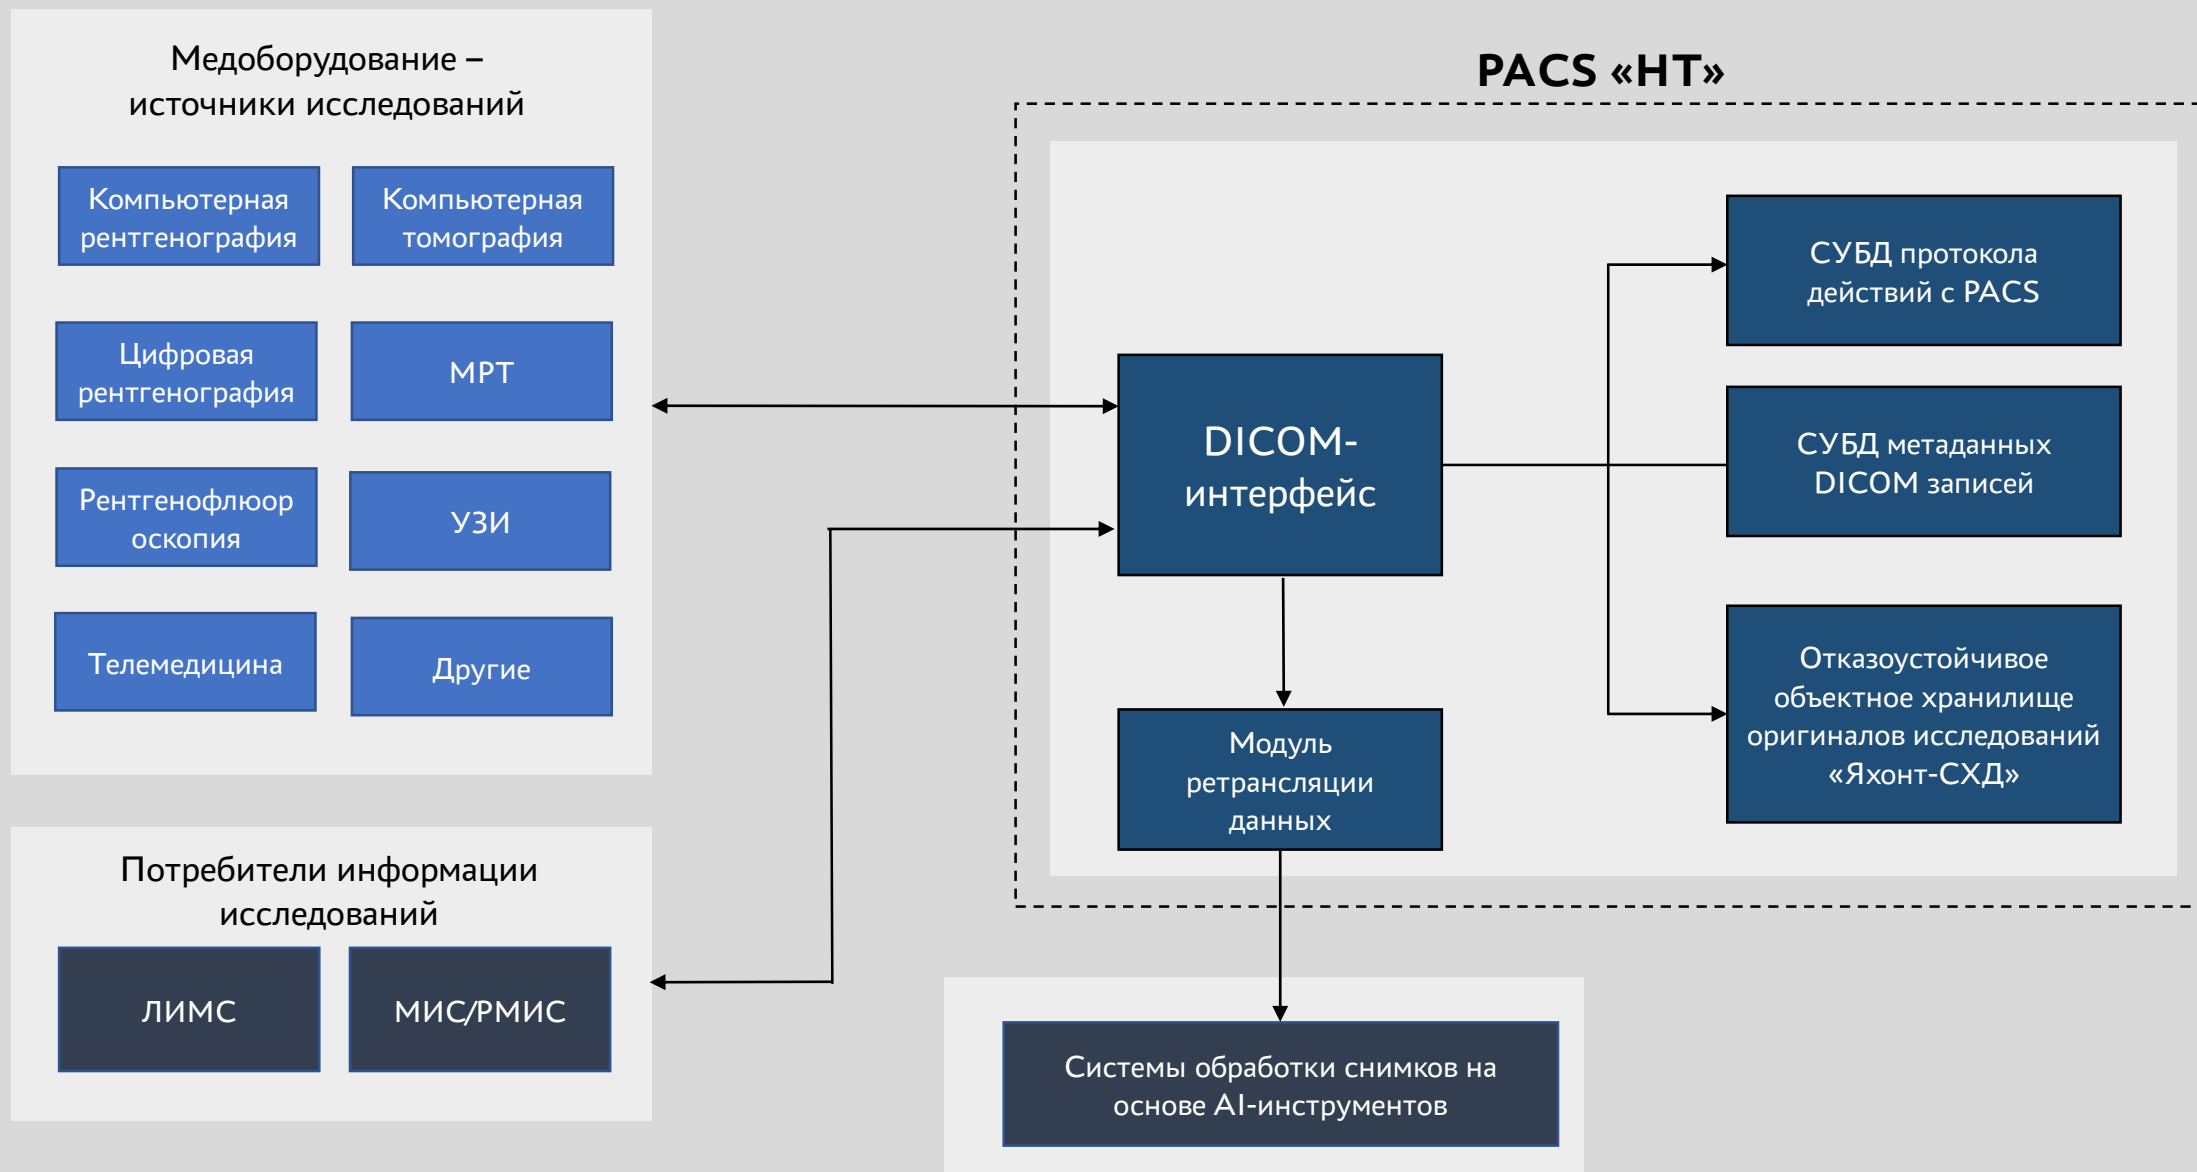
Медоборудование – источники исследований

Компьютерная рентгенография

Компьютерная томография

Цифровая рентгенография

МРТ

Рентгенофлюороскопия

УЗИ

Телемедицина

Другие

Потребители информации исследований

ЛИМС

МИС/РМИС

PACS «НТ»

DICOM-интерфейс

СУБД протокола действий с PACS

СУБД метаданных DICOM записей

Отказоустойчивое объектное хранилище оригиналов исследований «Яхонт-СХД»

Модуль ретрансляции данных

Системы обработки снимков на основе AI-инструментов